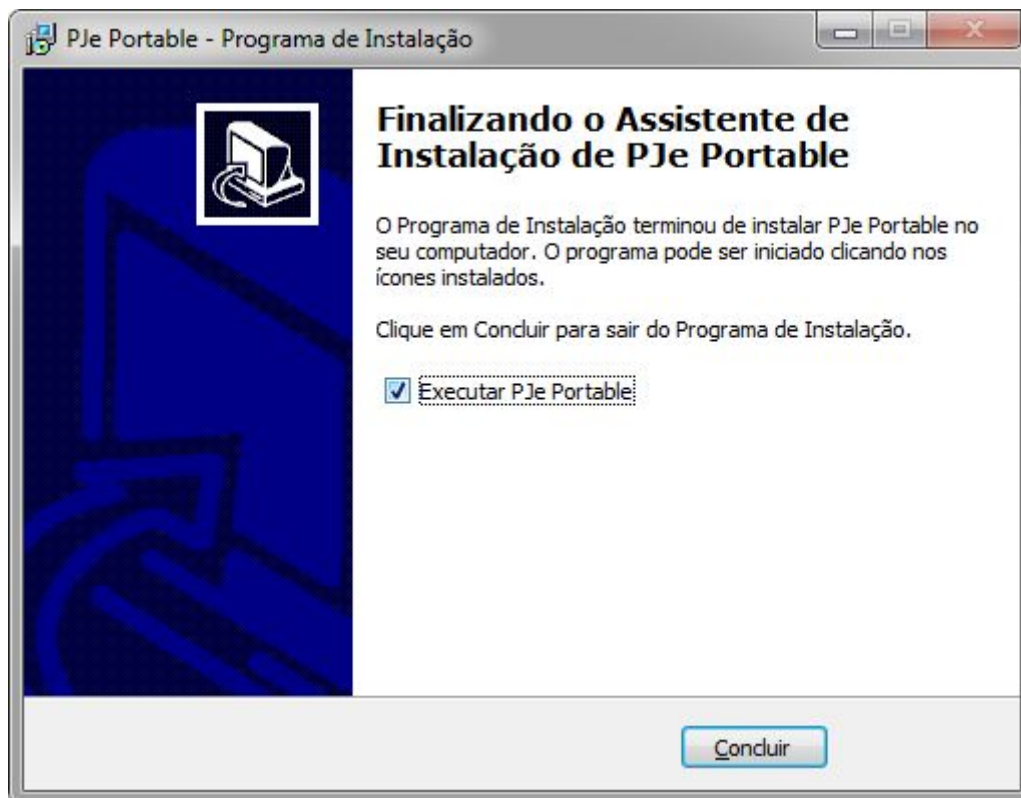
PJe Portable - Programa de Instalação

Finalizando o Assistente de Instalação de PJe Portable

O Programa de Instalação terminou de instalar PJe Portable no seu computador. O programa pode ser iniciado clicando nos ícones instalados.

Clique em Concluir para sair do Programa de Instalação.

Executar PJe Portable

Concluir